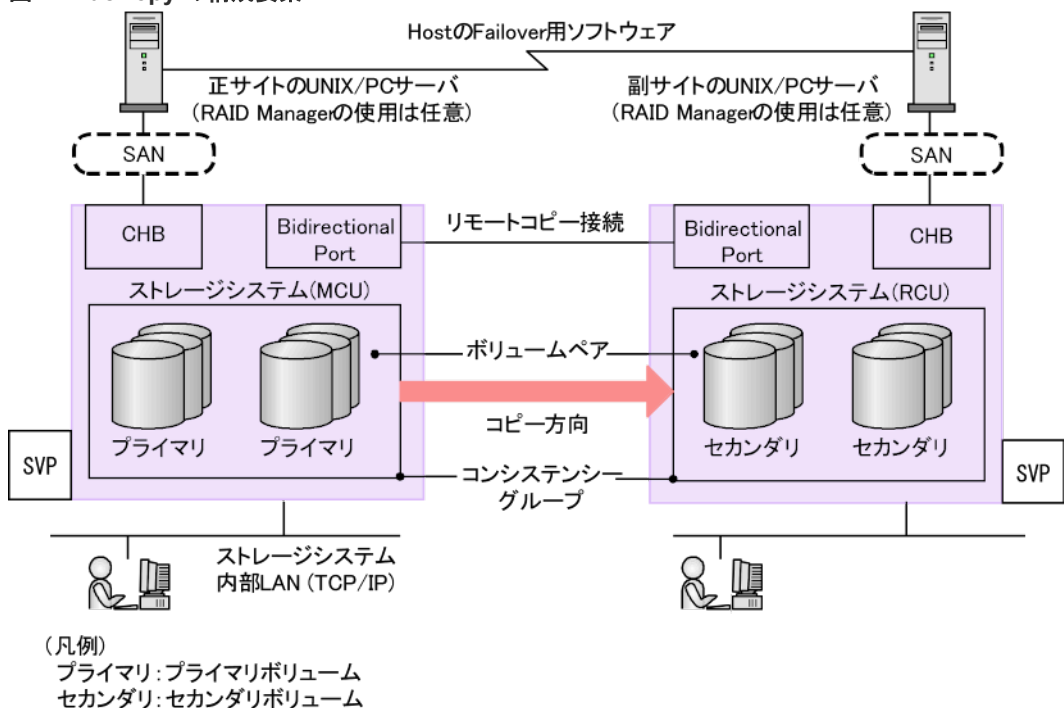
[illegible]

HostのFailover用ソフトウェア

正サイトのUNIX/PCサーバ
(RAID Managerの使用は任意)

副サイトのUNIX/PCサーバ
(RAID Managerの使用は任意)

SAN

SAN

CHB

Bidirectional Port

リモートコピー接続

Bidirectional Port

CHB

ストレージシステム(MCU)

ストレージシステム(RCU)

ボリュームペア

コピー方向

プライマリ

プライマリ

セカンダリ

セカンダリ

SVP

SVP

コンシステンシーグループ

ストレージシステム
内部LAN (TCP/IP)

(凡例)
プライマリ:プライマリボリューム
セカンダリ:セカンダリボリューム